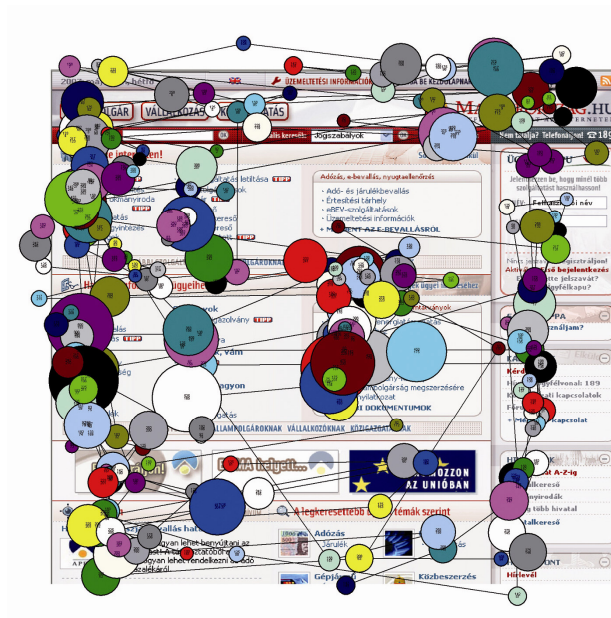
ÜZEMELTETÉSI INFORMÁCIÓ
LEGYEN A BE KEZDŐLAPJA
POLGÁR
VÁLLALKOZÁS
Jogszabályok
Adózás, e-bevallás, nyugtaellenőrzés
Adó- és járulékbevallás
Értesítési tárhely
eBEV-szolgáltatások
Üzemeltetési információk
AZ E-BEVALLÁSRÓL
TIPP
TIPP
TIPP
TIPP
Nem találja? Telefonáljon! 189
Fel
Jelentkezzen be, hogy minél több szolgáltatást használhasson!
Felhasználói név
Nem emlékszik a jelszavára?
Aktiválja magát, regisztráljon!
Első bejelentkezés
Hogyan léphet fel?
Kérdés
Ügyfélvonal: 189
Kapcsolat
Kapcsolat
A-Z-ig
Minisztériumok
Hivatal
Hírlevél
megszerzésére
nyilatkozat
DOKUMENTUMOK
ÁLLAMPOLGÁROKNAK
VÁLLALKOZÓKNAK
KÖZIGAZGATÁSNAK
OZZON
AZ UNIÓBAN
A legkeresettebb témák szerint
Adózás
Járulék
Gépjármű
Közbeszerzés
Hogyan lehet benyújtani az
Hogyan lehet rendelkezni az adó
vállalás hat